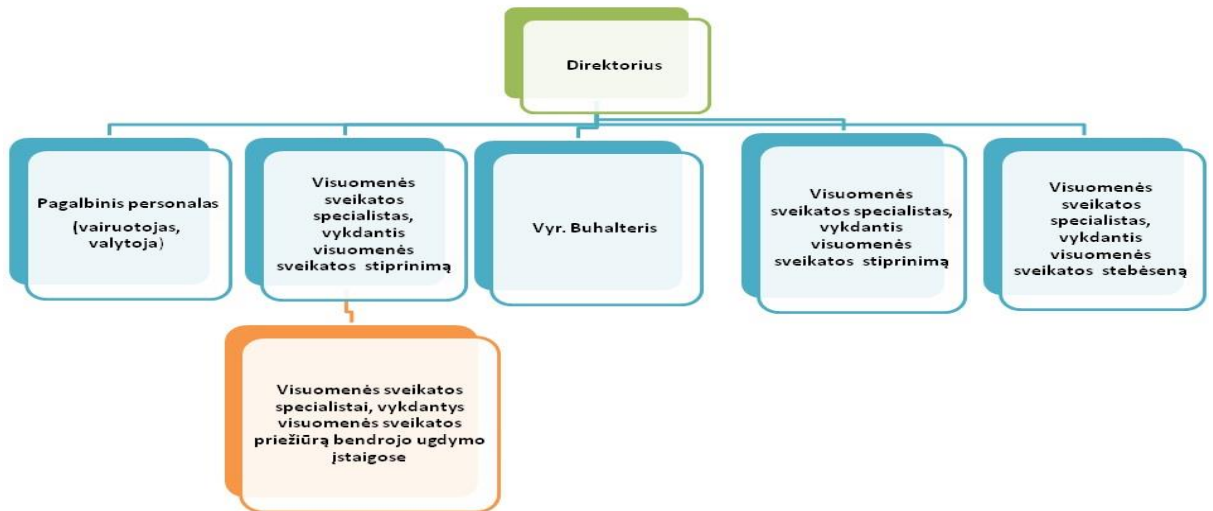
Direktorius

Pagalbinis personalas (vairuotojas, valytoja)

Visuomenės sveikatos specialistas, vykdantis visuomenės sveikatos stiprinimą

Vyr. Buhalteris

Visuomenės sveikatos specialistas, vykdantis visuomenės sveikatos stiprinimą

Visuomenės sveikatos specialistas, vykdantis visuomenės sveikatos stebėseną

Visuomenės sveikatos specialistai, vykdantys visuomenės sveikatos priežiūrą bendrojo ugdymo įstaigose